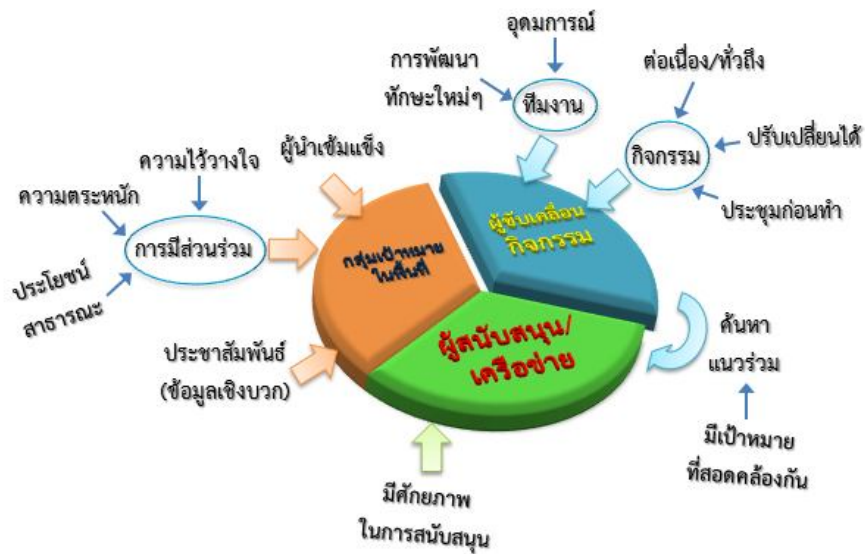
อุดมการณ์

การพัฒนา ทักษะใหม่ๆ

ทีมงาน

ต่อเนื่อง/ทั่วถึง

กิจกรรม

ปรับเปลี่ยนได้

ประชุมก่อนทำ

ผู้นำเข้มแข็ง

ความไว้วางใจ

ความตระหนัก

การมีส่วนร่วม

ประโยชน์ สาธารณะ

กลุ่มเป้าหมาย ในพื้นที่

ผู้ขับเคลื่อน กิจกรรม

ผู้สนับสนุน/ เครือข่าย

ประชาสัมพันธ์ (ข้อมูลเชิงบวก)

ค้นหา แนวร่วม

มีเป้าหมาย ที่สอดคล้องกัน

มีศักยภาพ ในการสนับสนุน